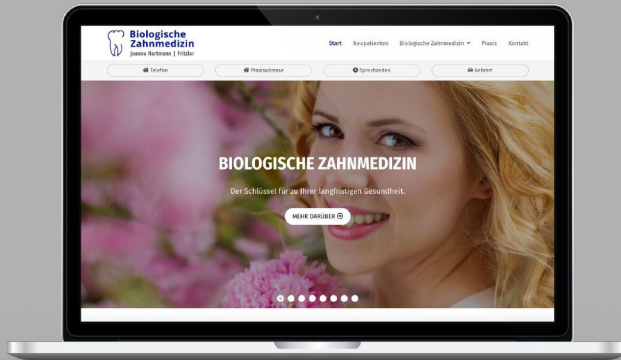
Biologische Zahnmedizin
Joanna Hartmann | Fritzlar

Start Neupatienten Biologische Zahnmedizin Praxis Kontakt

Telefon Praxisadresse Sprechzeiten Anfahrt

BIOLOGISCHE ZAHNMEDIZIN

Der Schlüssel für zu Ihrer langfristigen Gesundheit.

MEHR DARÜBER